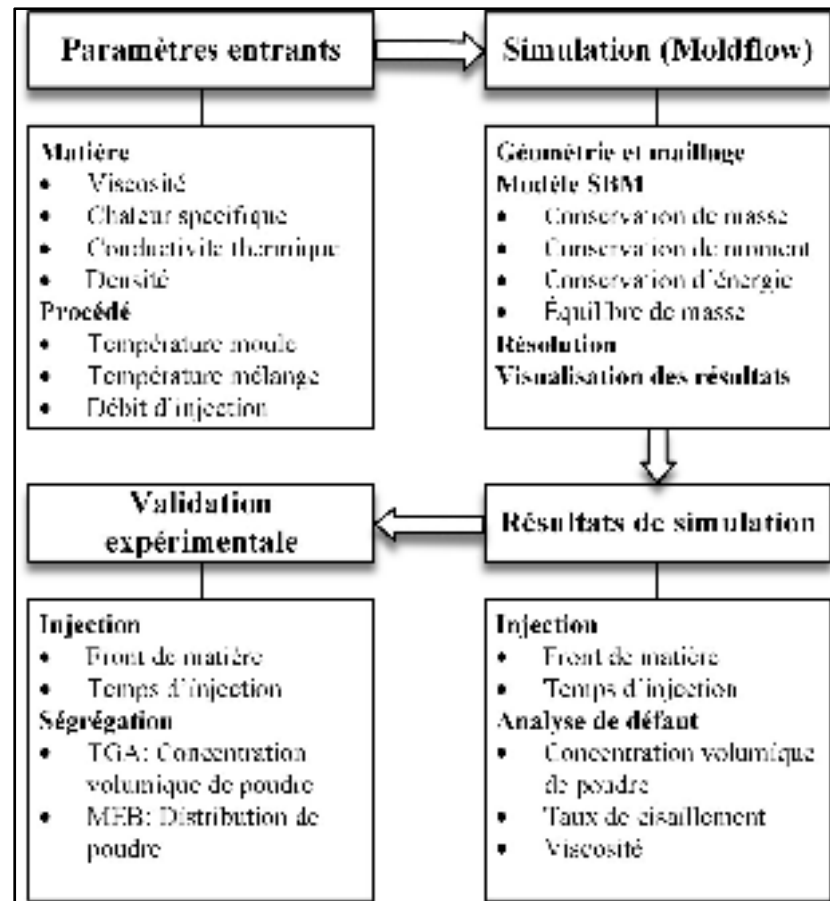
Paramètres entrants

Simulation (Moldflow)

Matière
- Viscosité
- Chaleur spécifique
- Conductivité thermique
- Densité

Procédé
- Température moule
- Température mélange
- Débit d'injection

Géométrie et maillage
Modèle SBM
- Conservation de masse
- Conservation de moment
- Conservation d'énergie
- Équilibre de masse

Résolution
Visualisation des résultats

Validation expérimentale

Résultats de simulation

Injection
- Front de matière
- Temps d'injection

Ségrégation
- TGA: Concentration volumique de poudre
- MEB: Distribution de poudre

Injection
- Front de matière
- Temps d'injection

Analyse de défaut
- Concentration volumique de poudre
- Taux de cisaillement
- Viscosité